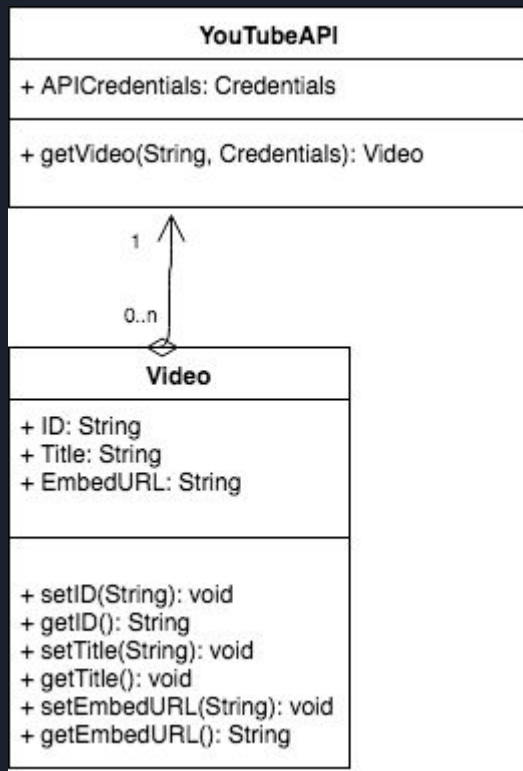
YouTubeAPI

+ APICredentials: Credentials

+ getVideo(String, Credentials): Video

1

0..n

Video

+ ID: String
+ Title: String
+ EmbedURL: String

+ setID(String): void
+ getID(): String
+ setTitle(String): void
+ getTitle(): void
+ setEmbedURL(String): void
+ getEmbedURL(): String